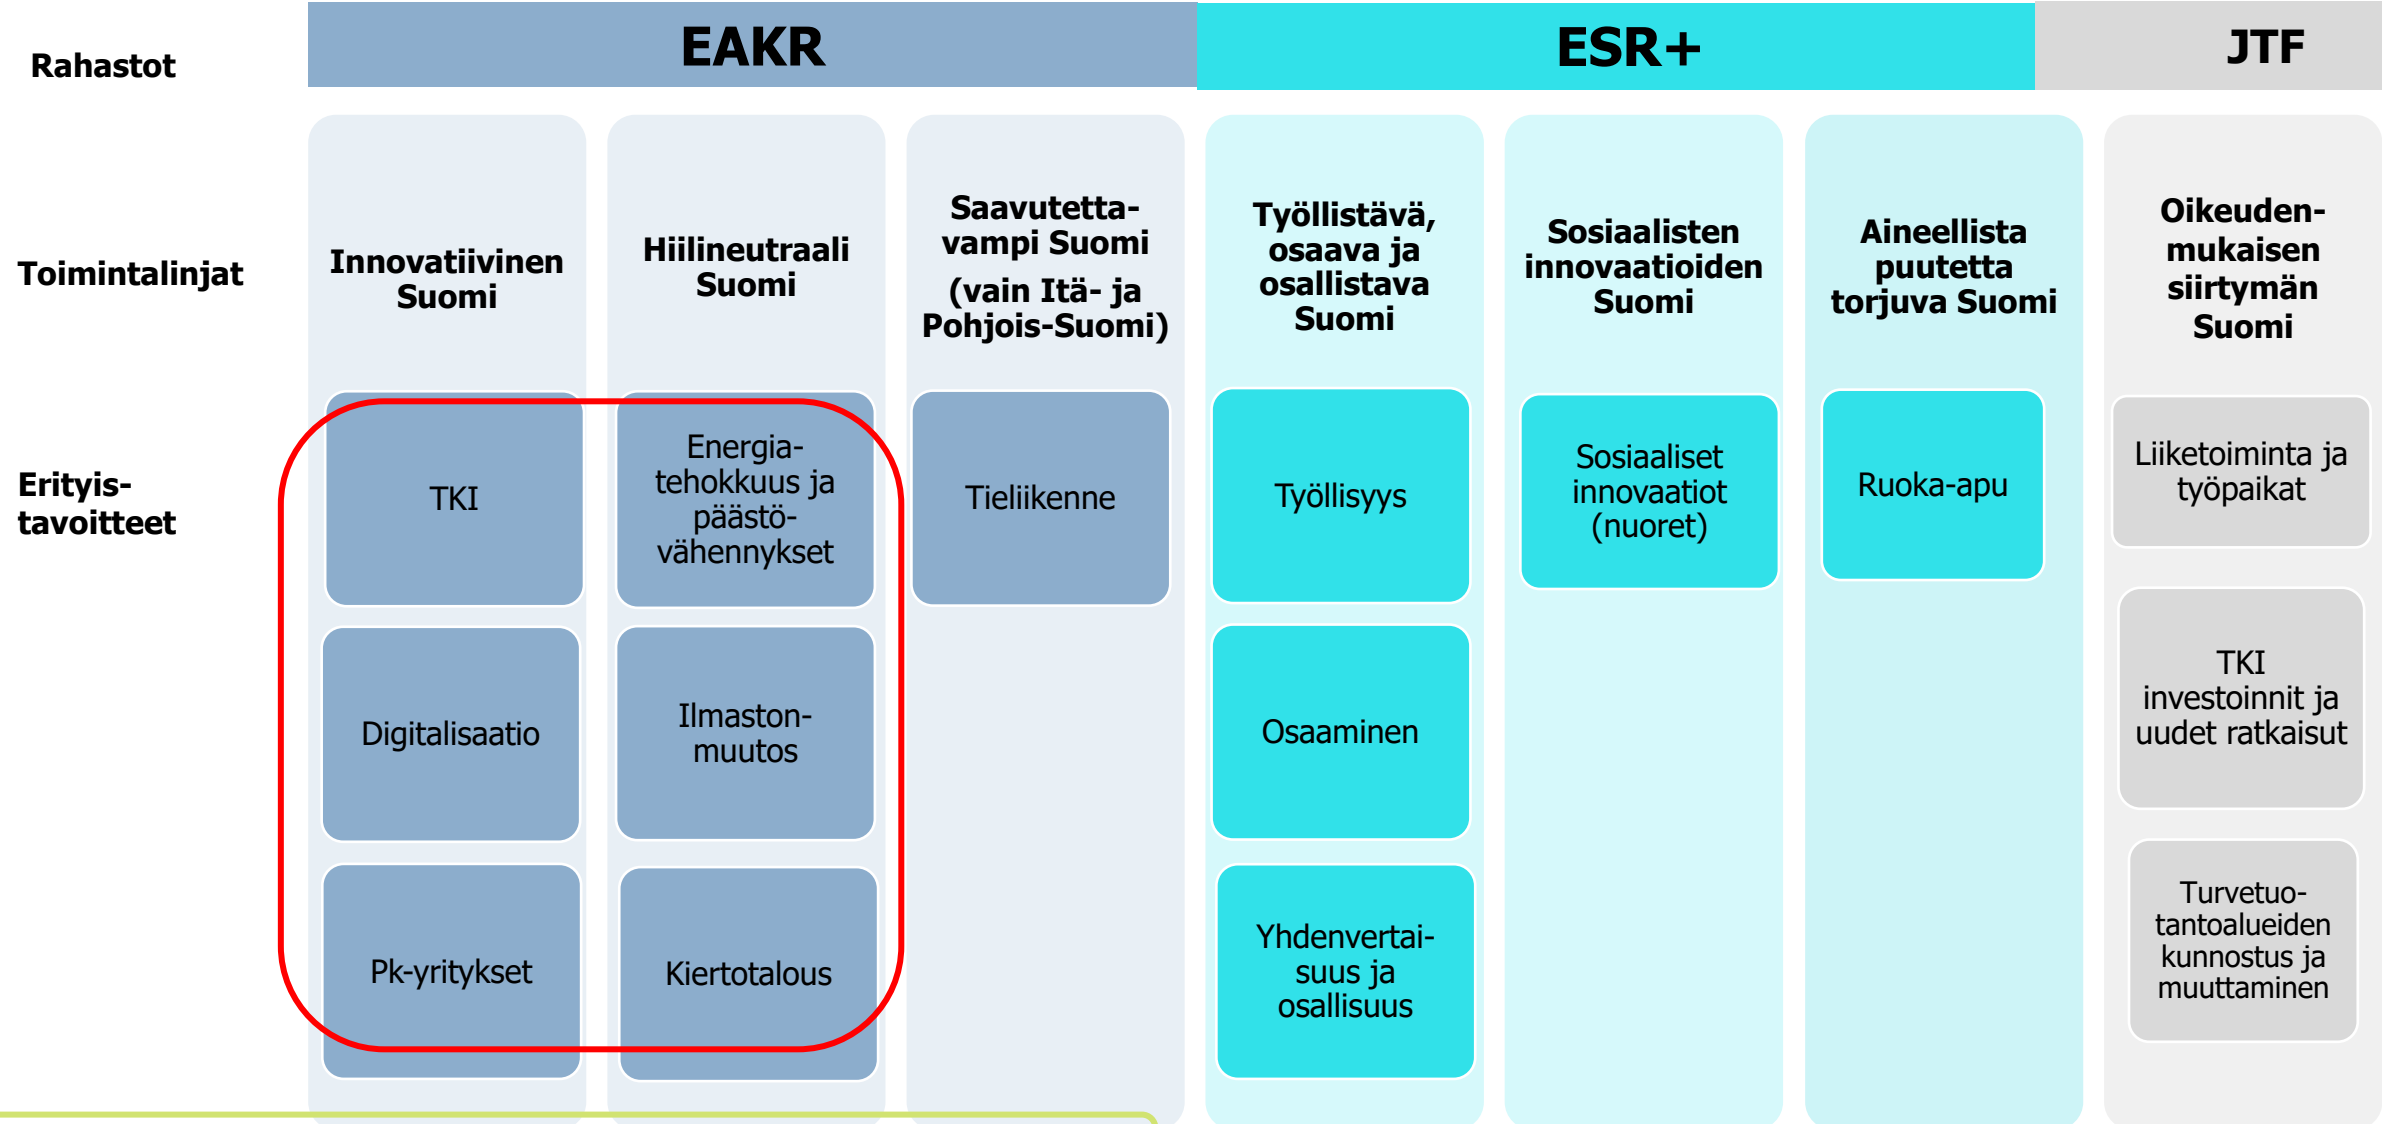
Rahastot

EAKR

ESR+

JTF

Toimintalinjat

Innovatiivinen Suomi

Hiilineutraali Suomi

Saavutettavampi Suomi (vain Itä- ja Pohjois-Suomi)

Työllistävä, osaava ja osallistava Suomi

Sosiaalisten innovaatioiden Suomi

Aineellista puutetta torjuva Suomi

Oikeudenmukaisen siirtymän Suomi

Erityistavoitteet

TKI

Energiatehokkuus ja päästövähennykset

Tieliikenne

Työllisyys

Sosiaaliset innovaatiot (nuoret)

Ruoka-apu

Liiketoiminta ja työpaikat

Digitalisaatio

Ilmastonmuutos

Osaaminen

TKI investoinnit ja uudet ratkaisut

Pk-yritykset

Kiertotalous

Yhdenvertaisuus ja osallisuus

Turvetuotantoalueiden kunnostus ja muuttaminen